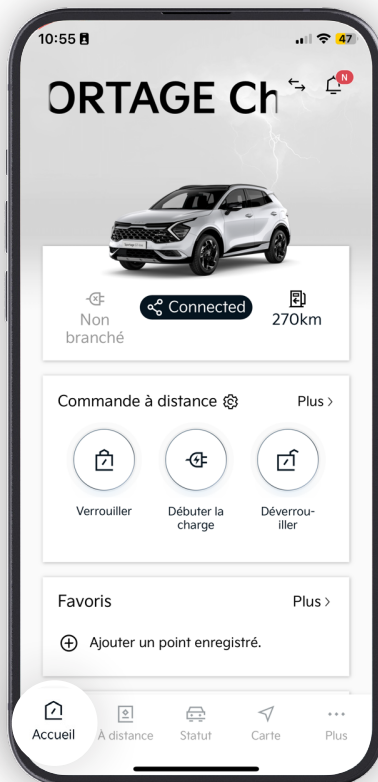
10:55 47

N

ORTAGE Ch

Non branché

Connected

270km

Commande à distance

Plus >

Verrouiller

Débuter la charge

Déverrouiller

Favoris

Plus >

Ajouter un point enregistré.

Accueil

À distance

Statut

Carte

Plus